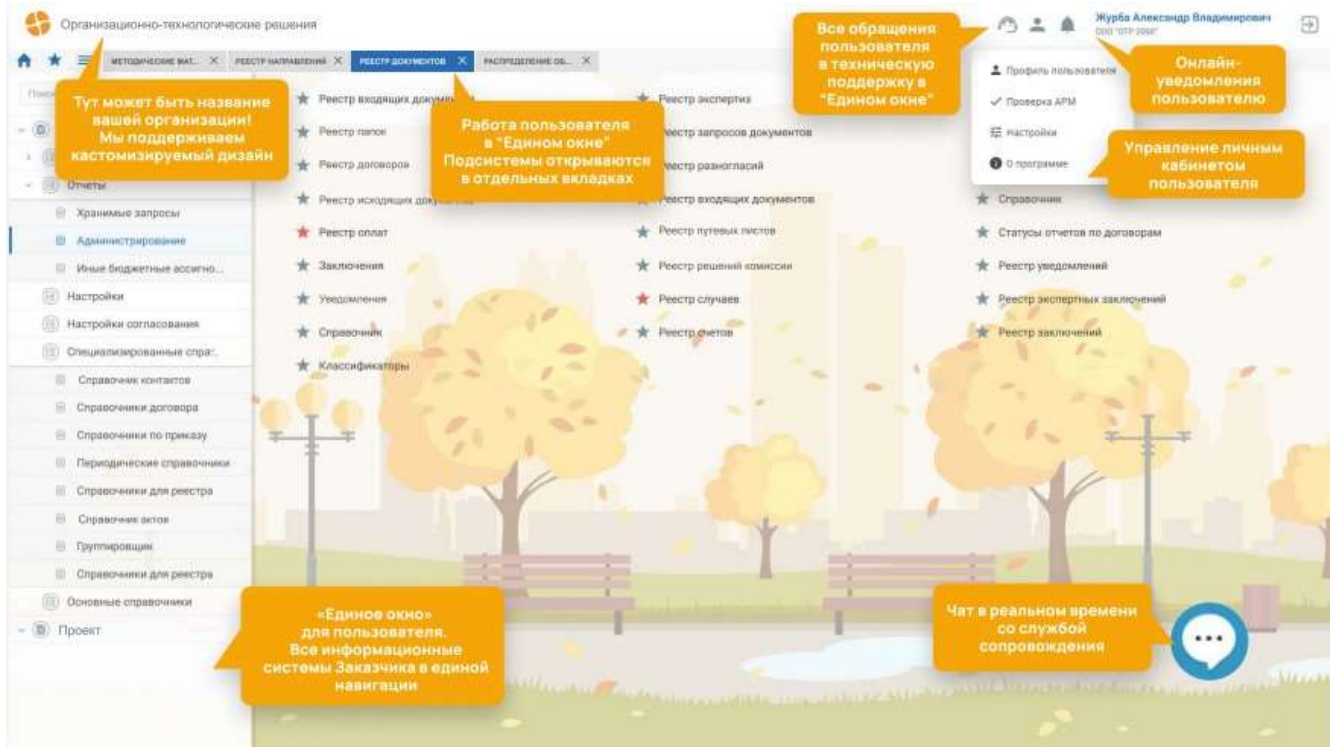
Организационно-технологические решения

Все обращения пользователя в техническую поддержку в "Едином окне"

Журба Александр Владимирович
ООО "ОТР 2000"

Онлайн-уведомления пользователю

МЕТОДИЧЕСКИЕ МАТ... ×
РЕЕСТР НАПРАВЛЕНИЙ ×
РЕЕСТР ДОКУМЕНТОВ ×
РАСПРЕДЕЛЕНИЕ ОБ... ×

Профиль пользователя
Проверка АРМ
Настройки
О программе

Управление личным кабинетом пользователя

Тут может быть название вашей организации! Мы поддерживаем кастомизируемый дизайн

Работа пользователя в "Едином окне" Подсистемы открываются в отдельных вкладках

Поиск
Отчеты
Хранимые запросы
Администрирование
Иные бюджетные ассигно...
Настройки
Настройки согласования
Специализированные спра...
Справочник контактов
Справочники договора
Справочники по приказу
Периодические справочники
Справочники для реестра
Справочник актов
Группировщик
Справочники для реестра
Основные справочники
Проект

Реестр входящих докум...
Реестр папок
Реестр договоров
Реестр исходящих доку...
Реестр оплат
Заключения
Уведомления
Справочник
Классификаторы

Реестр экспертиз
Реестр запросов документов
Реестр разногласий
Реестр входящих документов
Реестр путевых листов
Реестр решений комиссии
Реестр случаев
Реестр отчетов

Справочник
Статусы отчетов по договорам
Реестр уведомлений
Реестр экспертных заключений
Реестр заключений

«Единое окно» для пользователя. Все информационные системы Заказчика в единой навигации

Чат в реальном времени со службой сопровождения